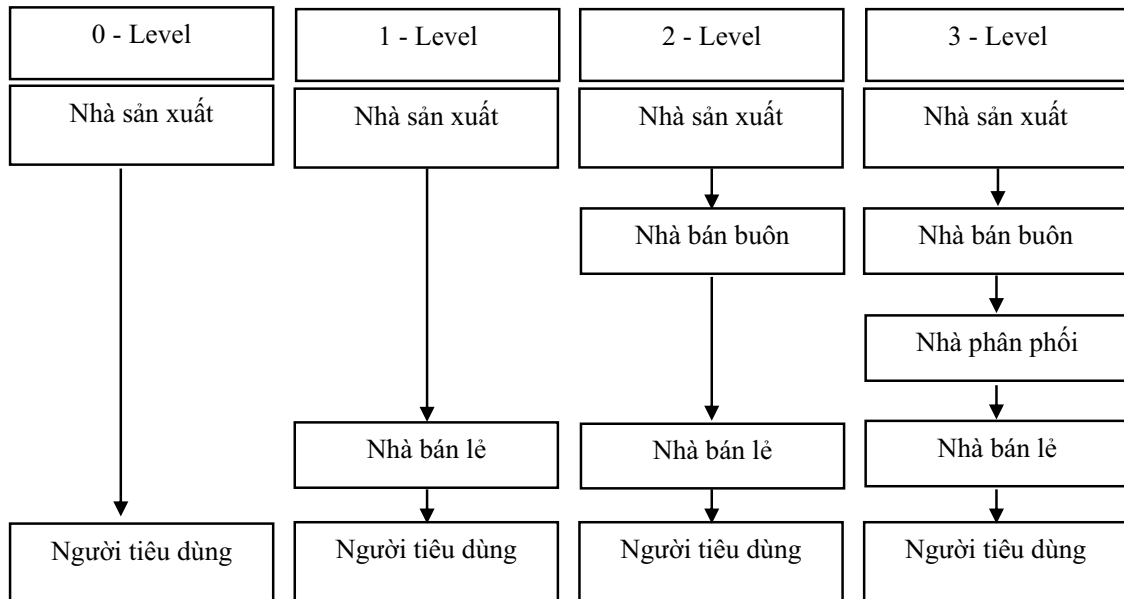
0 - Level

Nhà sản xuất

Người tiêu dùng

1 - Level

Nhà sản xuất

Nhà bán lẻ

Người tiêu dùng

2 - Level

Nhà sản xuất

Nhà bán buôn

Nhà bán lẻ

Người tiêu dùng

3 - Level

Nhà sản xuất

Nhà bán buôn

Nhà phân phối

Nhà bán lẻ

Người tiêu dùng